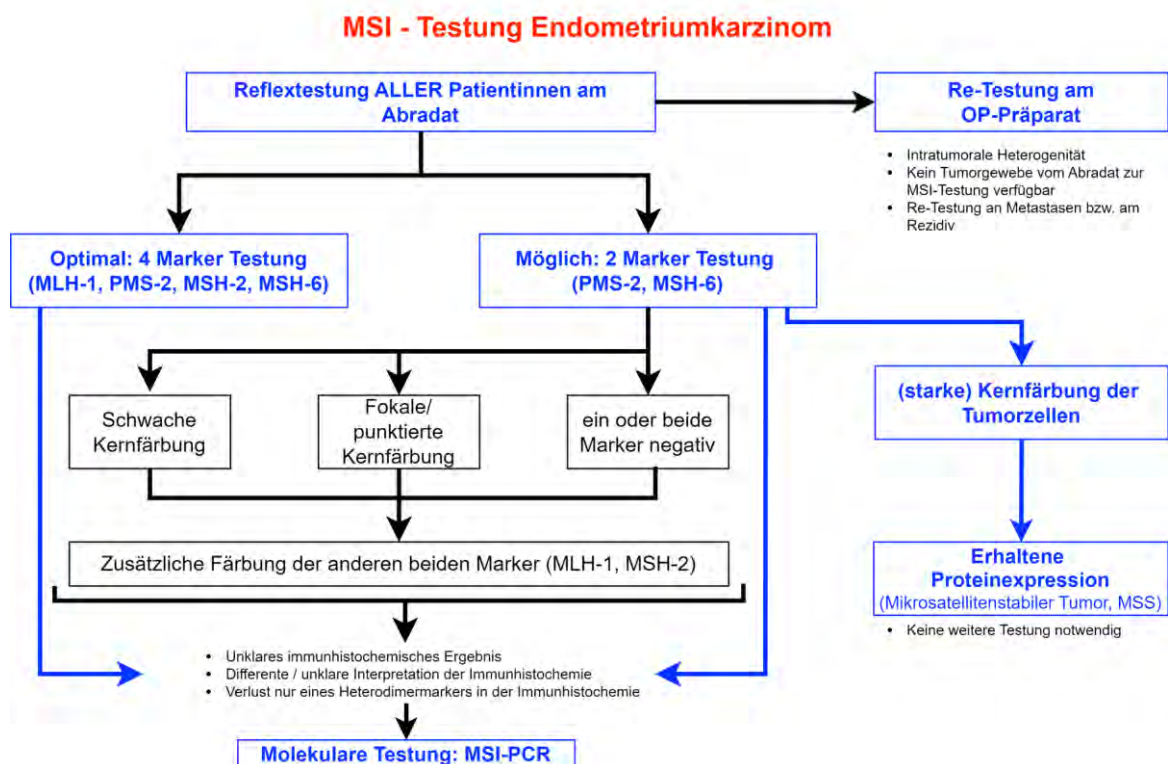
MSI - Testung Endometriumkarzinom

Reflextestung ALLER Patientinnen am Abradat

Re-Testung am OP-Präparat

- Intratumorale Heterogenität
- Kein Tumorgewebe vom Abradat zur MSI-Testung verfügbar
- Re-Testung an Metastasen bzw. am Rezidiv

Optimal: 4 Marker Testung (MLH-1, PMS-2, MSH-2, MSH-6)

Möglich: 2 Marker Testung (PMS-2, MSH-6)

Schwache Kernfärbung

Fokale/ punktierte Kernfärbung

ein oder beide Marker negativ

(starke) Kernfärbung der Tumorzellen

Zusätzliche Färbung der anderen beiden Marker (MLH-1, MSH-2)

Erhaltene Proteinexpression (Mikrosatellitenstabiler Tumor, MSS)

- Keine weitere Testung notwendig

- Unklares immunhistochemisches Ergebnis
- Differente / unklare Interpretation der Immunhistochemie
- Verlust nur eines Heterodimermarkers in der Immunhistochemie

Molekulare Testung: MSI-PCR